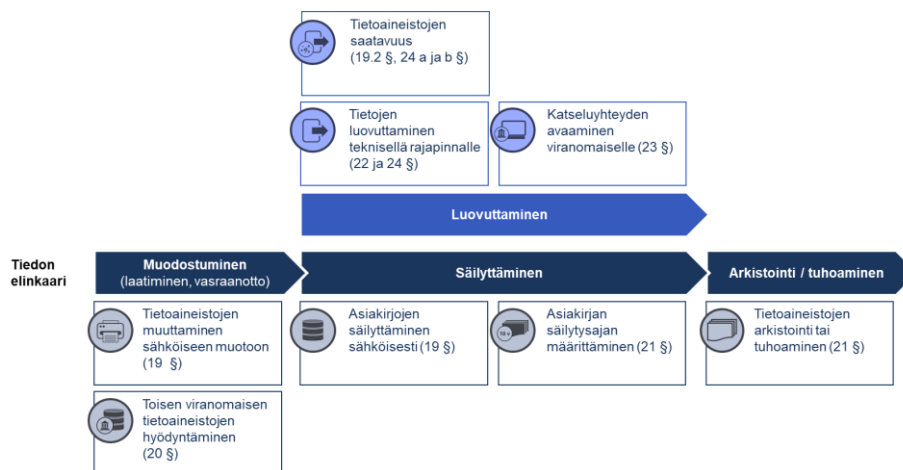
Tietoaineistojen saatavuus (19.2 §, 24 a ja b §)

Tietojen luovuttaminen teknisellä rajapinnalle (22 ja 24 §)

Katseluyhteyden avaaminen viranomaiselle (23 §)

Luovuttaminen

Tiedon elinkaari

Muodostuminen (laatiminen, vasraanotto)

Säilyttäminen

Arkistointi / tuhoaminen

Tietoaineistojen muuttaminen sähköiseen muotoon (19 §)

Asiakirjojen säilyttäminen sähköisesti (19 §)

10 v

Asiakirjan säilytysajan määrittäminen (21 §)

Tietoaineistojen arkistointi tai tuhoaminen (21 §)

Toisen viranomaisen tietoaineistojen hyödyntäminen (20 §)